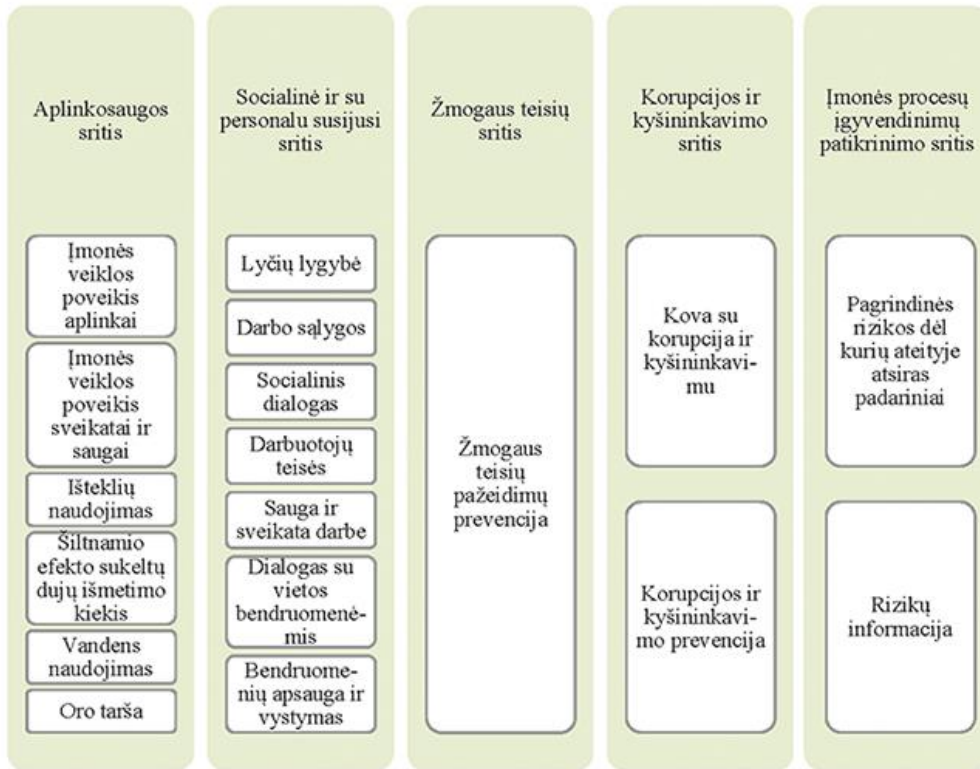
Aplinkosaugos sritis

Įmonės veiklos poveikis aplinkai

Įmonės veiklos poveikis sveikatai ir saugai

Išteklių naudojimas

Šiltnamio efekto sukeltų dujų išmetimo kiekis

Vandens naudojimas

Oro tarša

Socialinė ir su personalu susijusi sritis

Lyčių lygybė

Darbo sąlygos

Socialinis dialogas

Darbuotojų teisės

Sauga ir sveikata darbe

Dialogas su vietos bendruomenėmis

Bendruomenių apsauga ir vystymas

Žmogaus teisių sritis

Žmogaus teisių pažeidimų prevencija

Korupcijos ir kyšininkavimo sritis

Kova su korupcija ir kyšininkavimu

Korupcijos ir kyšininkavimo prevencija

Įmonės procesų įgyvendinimų patikrinimo sritis

Pagrindinės rizikos dėl kurių ateityje atsiras padariniai

Rizikų informacija